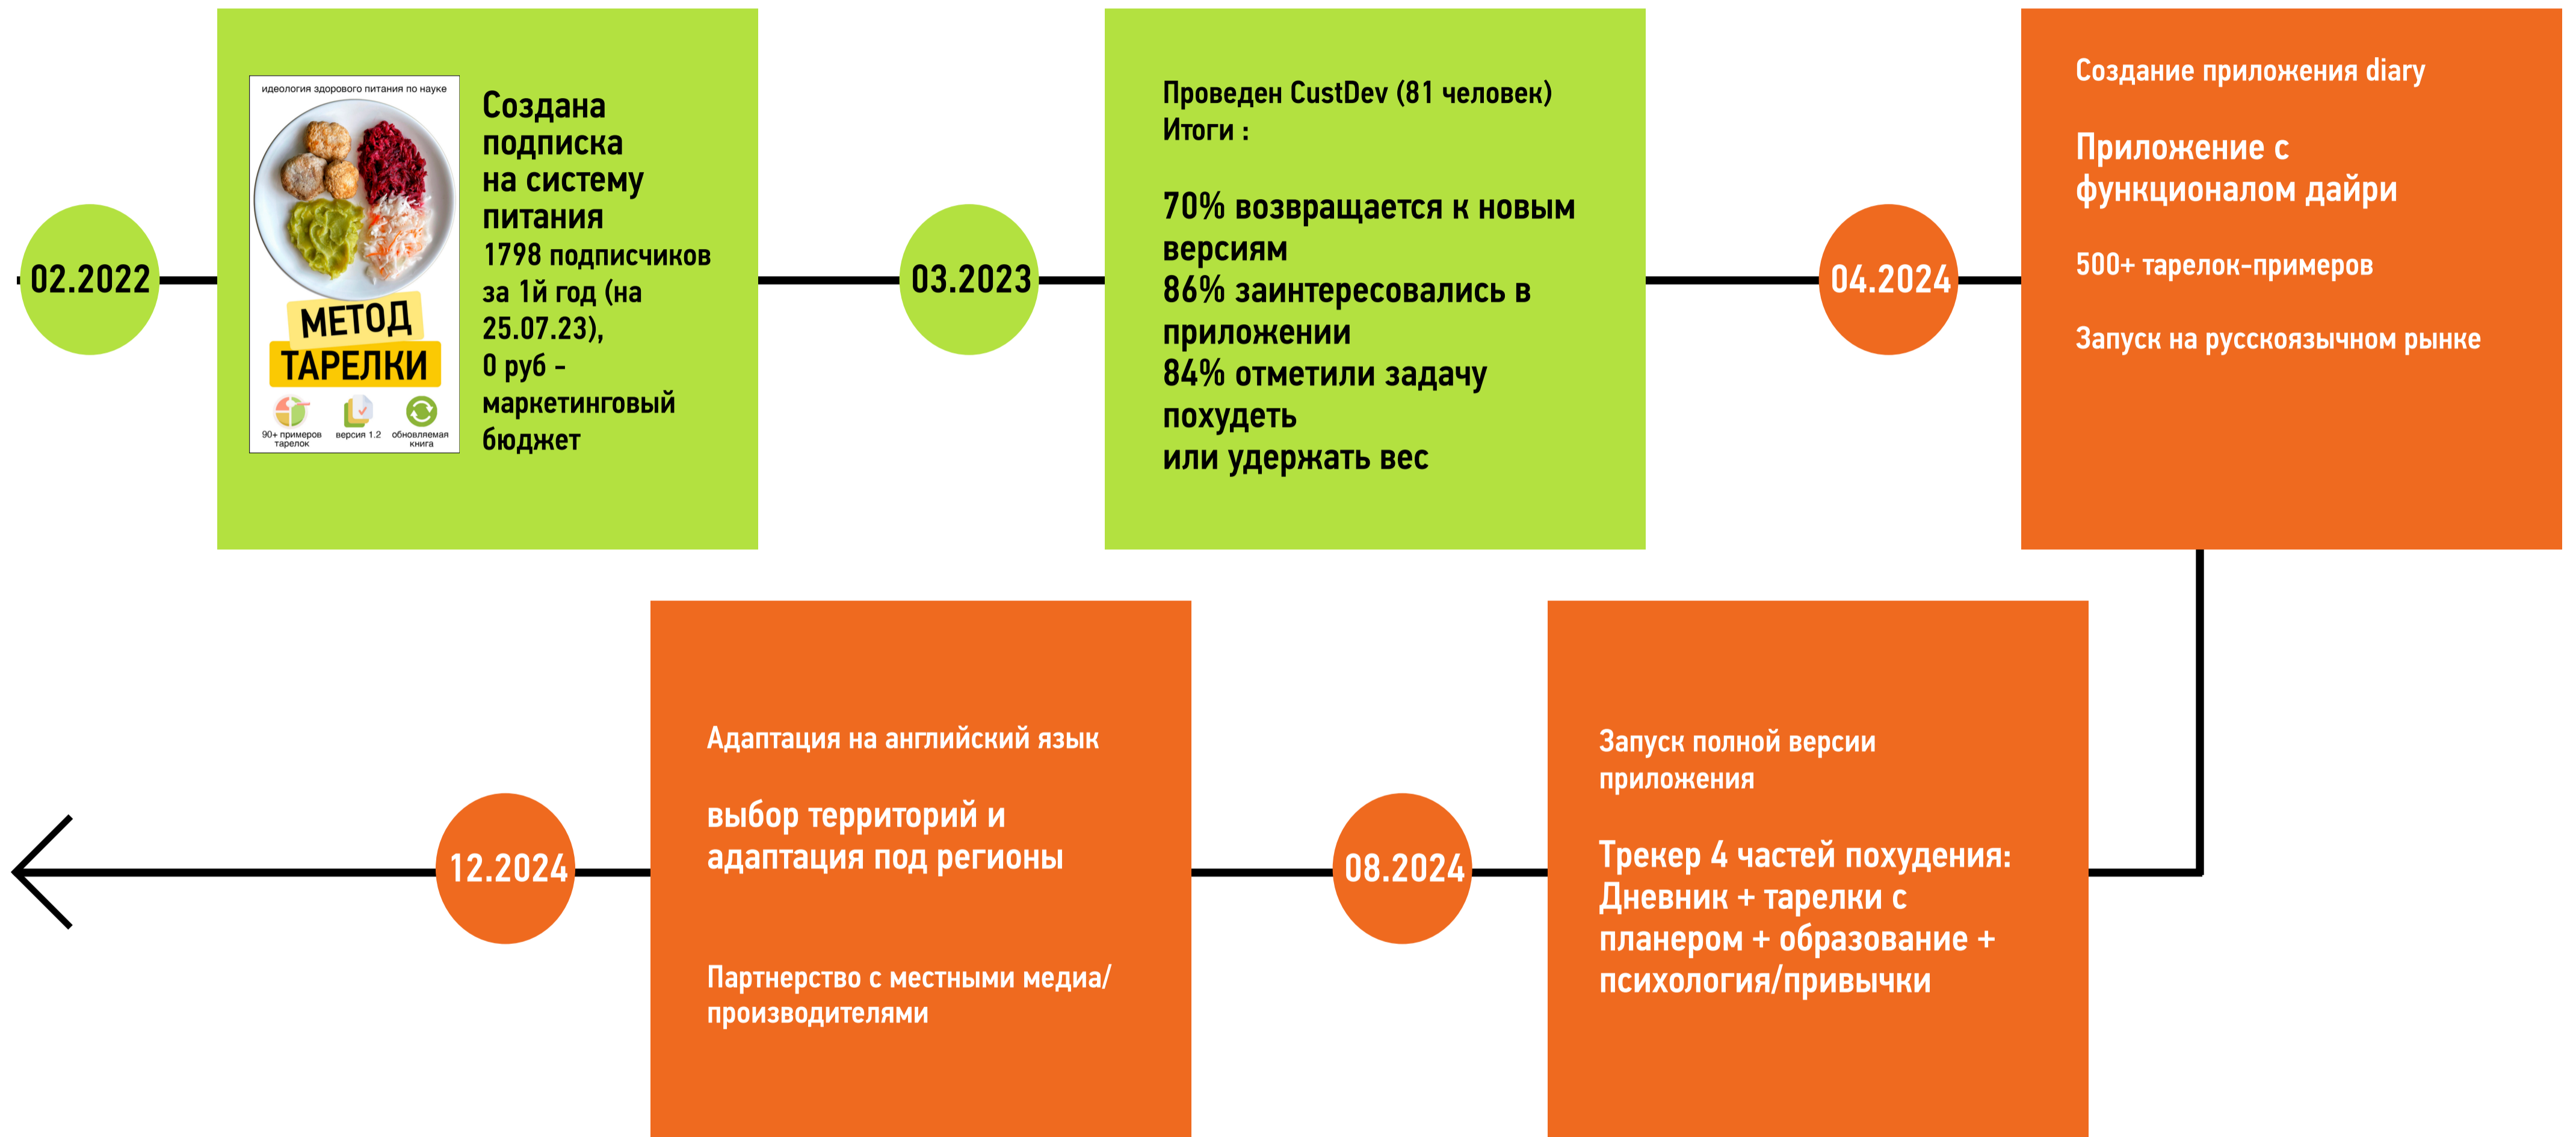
02.2022

идеология здорового питания по науке

МЕТОД ТАРЕЛКИ

90+ примеров тарелок

версия 1.2

обновляемая книга

Создана подписка на систему питания
1798 подписчиков за 1й год (на 25.07.23),
0 руб - маркетинговый бюджет

03.2023

Проведен CustDev (81 человек)
Итоги :

70% возвращается к новым версиям
86% заинтересовались в приложении
84% отметили задачу похудеть
или удержать вес

04.2024

Создание приложения diary

Приложение с функционалом дайри

500+ тарелок-примеров

Запуск на русскоязычном рынке

08.2024

Запуск полной версии приложения

Трекер 4 частей похудения:
Дневник + тарелки с планером + образование + психология/привычки

12.2024

Адаптация на английский язык

выбор территорий и адаптация под регионы

Партнерство с местными медиа/производителями